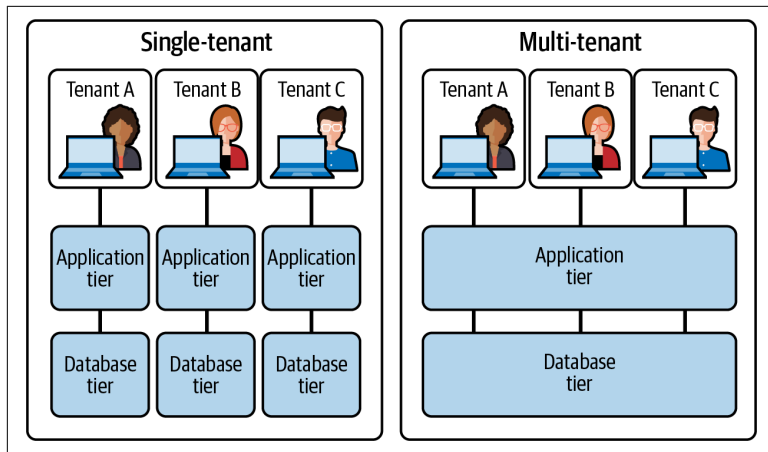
Single-tenant

Tenant A

Tenant B

Tenant C

Application tier

Application tier

Application tier

Database tier

Database tier

Database tier

Multi-tenant

Tenant A

Tenant B

Tenant C

Application tier

Database tier